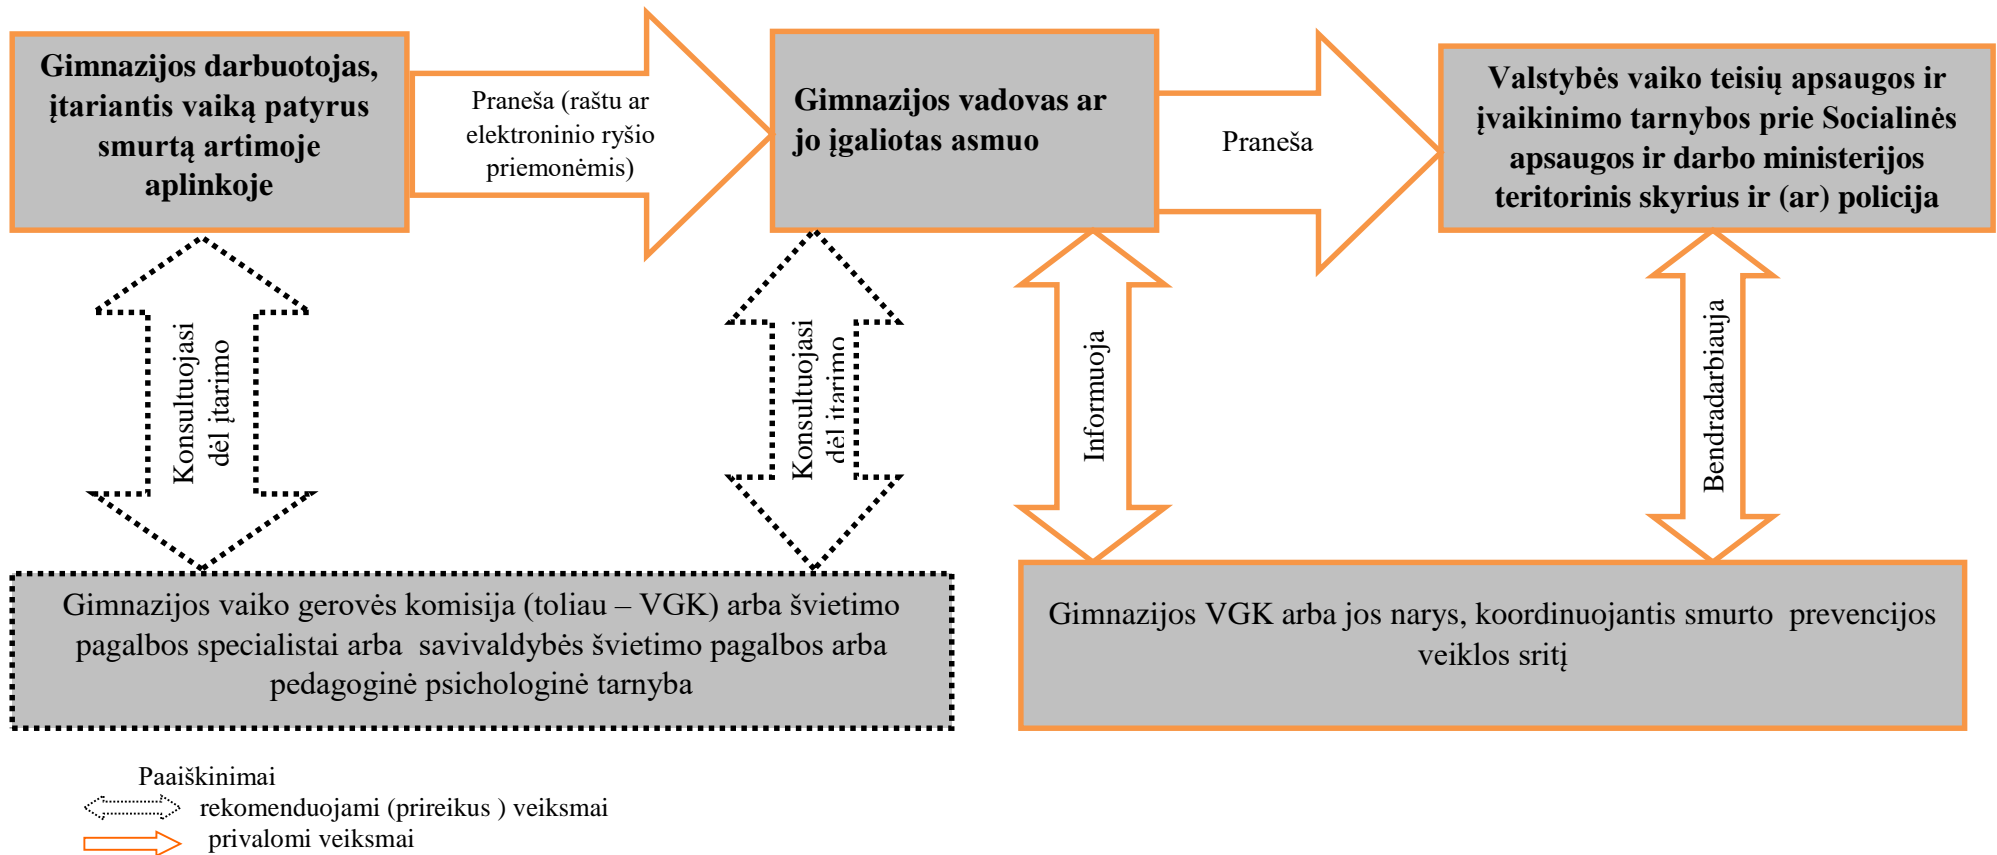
Gimnazijos darbuotojas, įtariantis vaiką patyrus smurtą artimoje aplinkoje

Praneša (raštu ar elektroninio ryšio priemonėmis)

Gimnazijos vadovas ar jo įgaliotas asmuo

Praneša

Valstybės vaiko teisių apsaugos ir įvaikinimo tarnybos prie Socialinės apsaugos ir darbo ministerijos teritorinis skyrius ir (ar) policija

Konsultuojasi dėl įtarimo

Konsultuojasi dėl įtarimo

Informuoja

Bendradarbiauja

Gimnazijos vaiko gerovės komisija (toliau – VGK) arba švietimo pagalbos specialistai arba savivaldybės švietimo pagalbos arba pedagoginė psichologinė tarnyba

Gimnazijos VGK arba jos narys, koordinuojantis smurto prevencijos veiklos sritį

Paaiškinimai
rekomenduojami (prireikus ) veiksmai
privalomi veiksmai